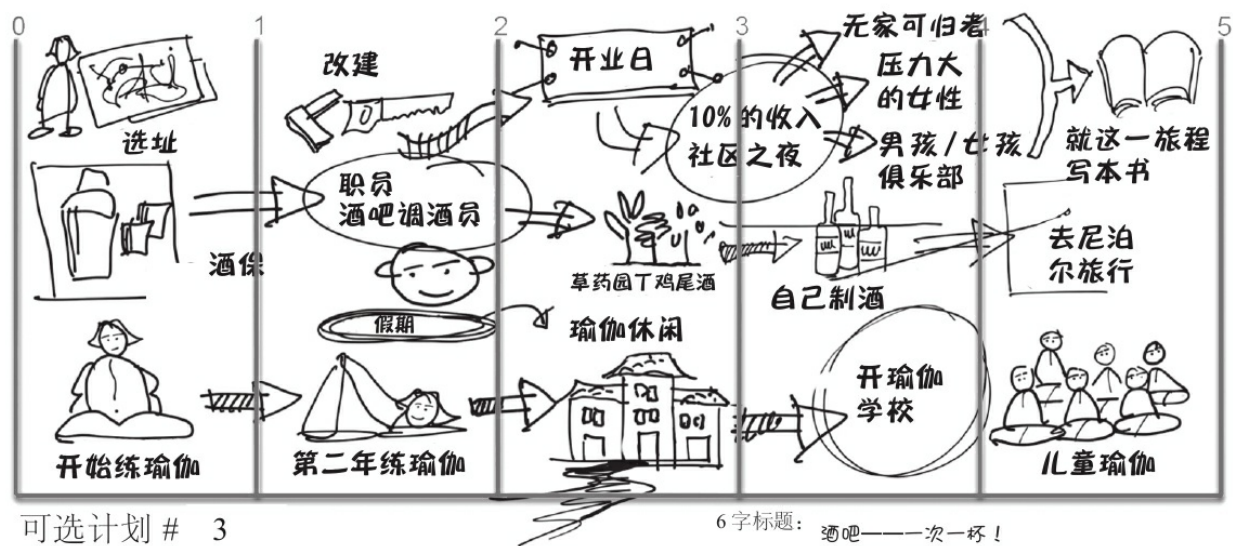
0 1 2 3 4 5

选址

改建

开业日

无家可归者

压力大的女性

10% 的收入
社区之夜

男孩/女孩俱乐部

就这一旅程写本书

职员
酒吧调酒员

酒保

草药园丁鸡尾酒

自己制酒

去尼泊尔旅行

假期

瑜伽休闲

开瑜伽学校

开始练瑜伽

第二年练瑜伽

儿童瑜伽

可选计划 # 3

6 字标题：酒吧——一次一杯！